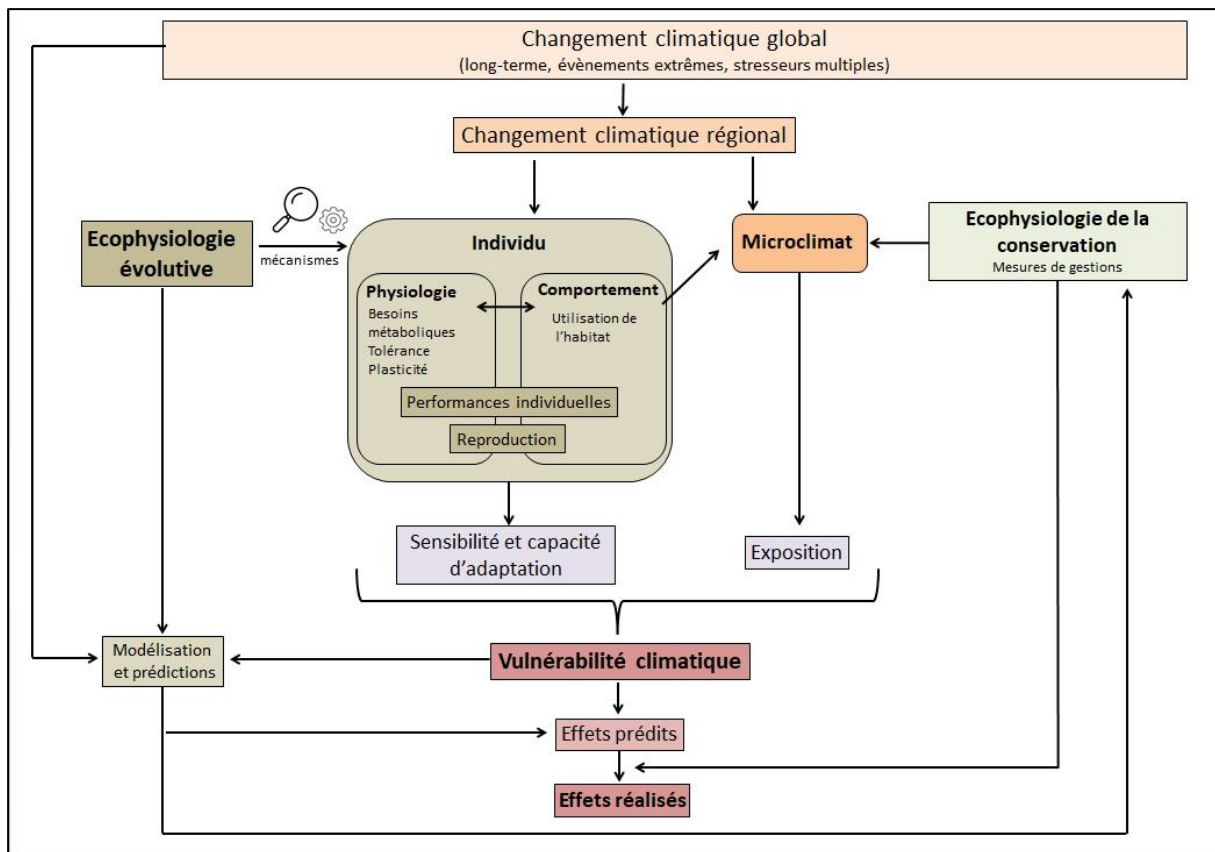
Changement climatique global
(long-terme, évènements extrêmes, stresseurs multiples)

Changement climatique régional

Ecophysiologie évolutive

mécanismes

Individu

Physiologie
Besoins métaboliques
Tolérance
Plasticité

Comportement
Utilisation de l'habitat

Performances individuelles

Reproduction

Microclimat

Ecophysiologie de la conservation
Mesures de gestions

Sensibilité et capacité d'adaptation

Exposition

Modélisation et prédictions

Vulnérabilité climatique

Effets prédits

Effets réalisés